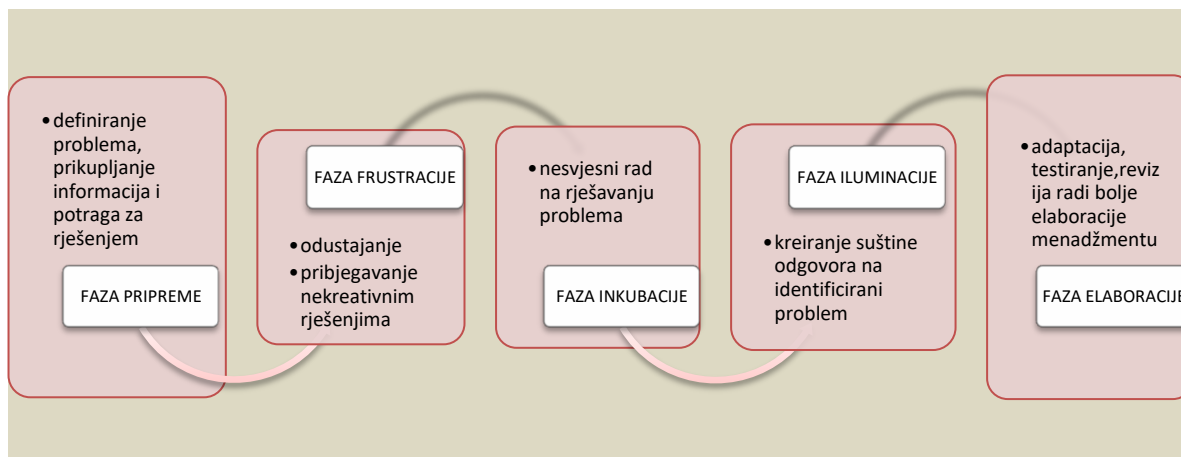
• definiranje problema, prikupljanje informacija i potraga za rješenjem

FAZA PRIPREME

FAZA FRUSTRACIJE

• odustajanje
• pribjegavanje nekreativnim rješenjima

• nesvjesni rad na rješavanju problema

FAZA INKUBACIJE

FAZA ILUMINACIJE

• kreiranje suštine odgovora na identificirani problem

• adaptacija, testiranje,reviz ija radi bolje elaboracije menadžmentu

FAZA ELABORACIJE